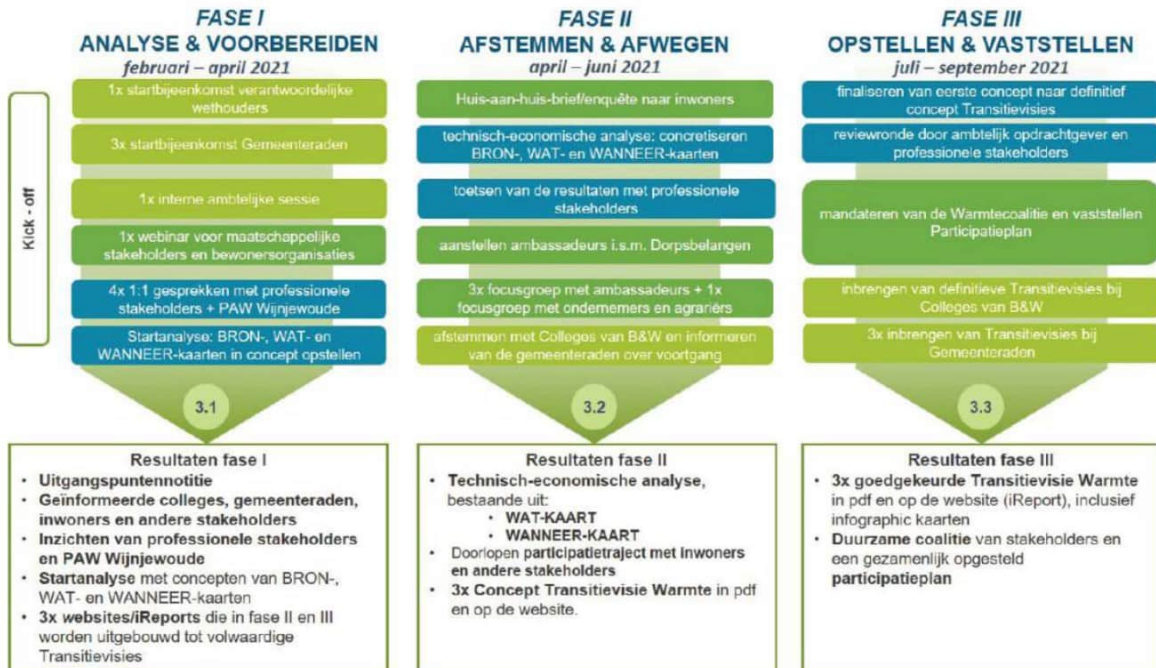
FASE I
ANALYSE & VOORBEREIDEN
februari – april 2021

Kick - off

1x startbijeenkomst verantwoordelijke wethouders

3x startbijeenkomst Gemeenteraden

1x interne ambtelijke sessie

1x webinar voor maatschappelijke stakeholders en bewonersorganisaties

4x 1:1 gesprekken met professionele stakeholders + PAW Wijnjewoude

Startanalyse: BRON-, WAT- en WANNEER-kaarten in concept opstellen

3.1

Resultaten fase I
• Uitgangspuntennotitie
• Geïnformeerde colleges, gemeenteraden, inwoners en andere stakeholders
• Inzichten van professionele stakeholders en PAW Wijnjewoude
• Startanalyse met concepten van BRON-, WAT- en WANNEER-kaarten
• 3x websites/iReports die in fase II en III worden uitgebouwd tot volwaardige Transitievisies

FASE II
AFSTEMMEN & AFWEGEN
april – juni 2021

Huis-aan-huis-brief/enquête naar inwoners

technisch-economische analyse: concretiseren BRON-, WAT- en WANNEER-kaarten

toetsen van de resultaten met professionele stakeholders

aanstellen ambassadeurs i.s.m. Dorpsbelangen

3x focusgroep met ambassadeurs + 1x focusgroep met ondernemers en agrariërs

afstemmen met Colleges van B&W en informeren van de gemeenteraden over voortgang

3.2

Resultaten fase II
• Technisch-economische analyse, bestaande uit:
  • WAT-KAART
  • WANNEER-KAART
• Doorlopen participatietraject met inwoners en andere stakeholders
• 3x Concept Transitievisie Warmte in pdf en op de website.

FASE III
OPSTELLEN & VASTSTELLEN
juli – september 2021

finaliseren van eerste concept naar definitief concept Transitievisies

reviewronde door ambtelijk opdrachtgever en professionele stakeholders

mandateren van de Warmtecoalitie en vaststellen Participatieplan

inbrengen van definitieve Transitievisies bij Colleges van B&W

3x inbrengen van Transitievisies bij Gemeenteraden

3.3

Resultaten fase III
• 3x goedgekeurde Transitievisie Warmte in pdf en op de website (iReport), inclusief infographic kaarten
• Duurzame coalitie van stakeholders en een gezamenlijk opgesteld participatieplan